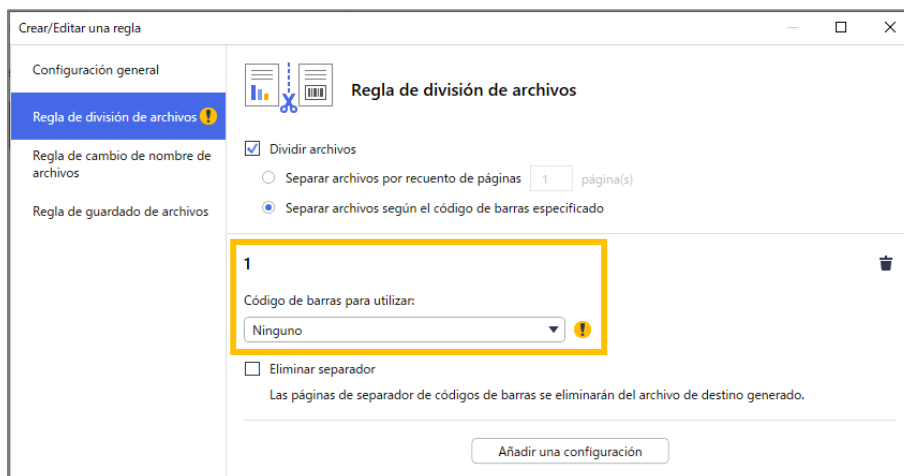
Crear/Editar una regla

Configuración general

Regla de división de archivos

Regla de cambio de nombre de archivos

Regla de guardado de archivos

Regla de división de archivos

Dividir archivos

Separar archivos por recuento de páginas 1 página(s)

Separar archivos según el código de barras especificado

1

Código de barras para utilizar:

Ninguno

Eliminar separador

Las páginas de separador de códigos de barras se eliminarán del archivo de destino generado.

Añadir una configuración